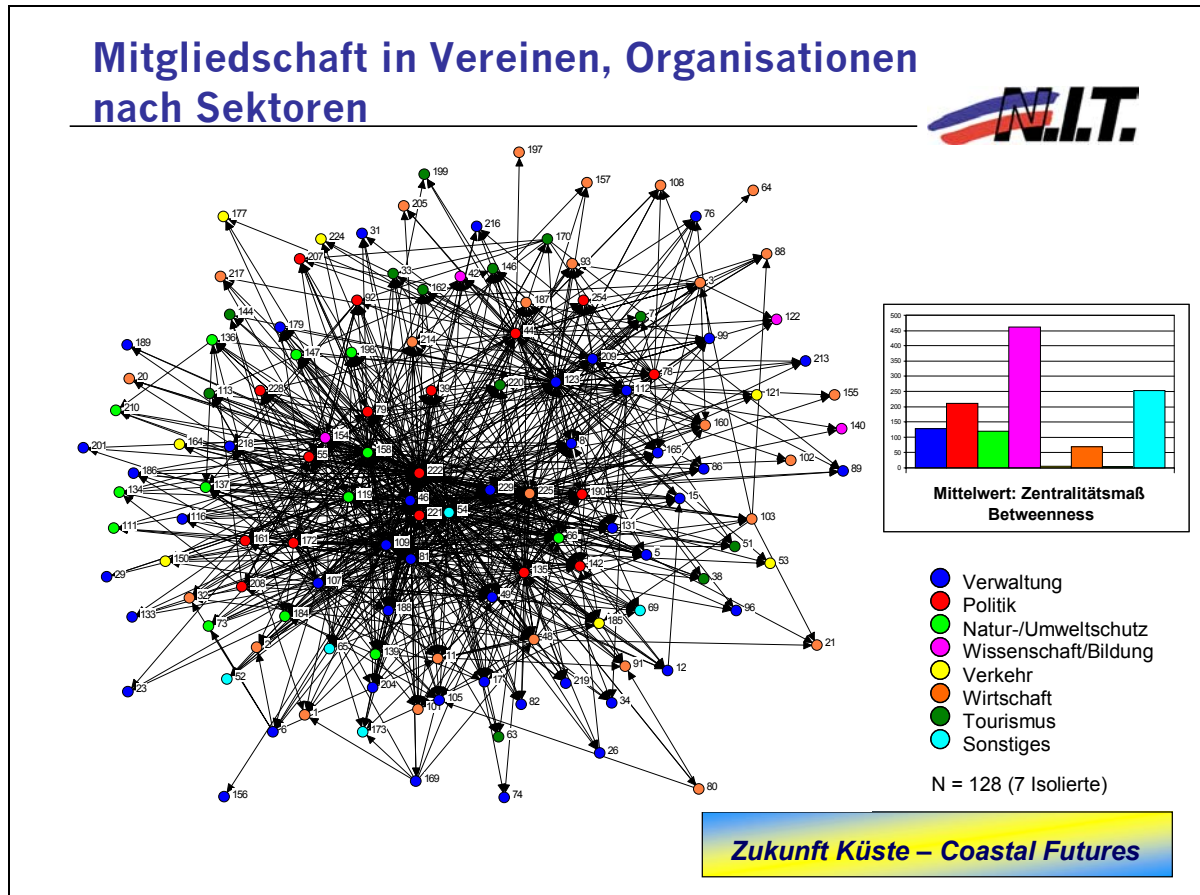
Mitgliedschaft in Vereinen, Organisationen nach Sektoren

N.I.T.

197, 199, 157, 108, 64, 205, 177, 216, 76, 224, 31, 170, 88, 207, 93, 217, 33, 42, 146, 162, 187, 254, 122, 144, 7, 179, 92, 44, 99, 189, 136, 147, 198, 214, 209, 213, 20, 228, 220, 123, 112, 78, 113, 33, 121, 155, 210, 79, 160, 154, 140, 201, 164, 218, 158, 165, 102, 56, 222, 86, 89, 186, 137, 229, 225, 190, 134, 119, 46, 15, 221, 54, 103, 111, 116, 131, 51, 161, 172, 55, 109, 5, 150, 81, 53, 29, 208, 107, 135, 142, 38, 133, 32, 184, 188, 49, 96, 73, 69, 185, 21, 2, 65, 139, 48, 11, 91, 52, 12, 17, 219, 23, 204, 105, 34, 101, 82, 6, 173, 63, 26, 169, 80, 156, 74

500
450
400
350
300
250
200
150
100
50
0

Mittelwert: Zentralitätsmaß Betweenness

Verwaltung
Politik
Natur-/Umweltschutz
Wissenschaft/Bildung
Verkehr
Wirtschaft
Tourismus
Sonstiges

N = 128 (7 Isolierte)

Zukunft Küste – Coastal Futures